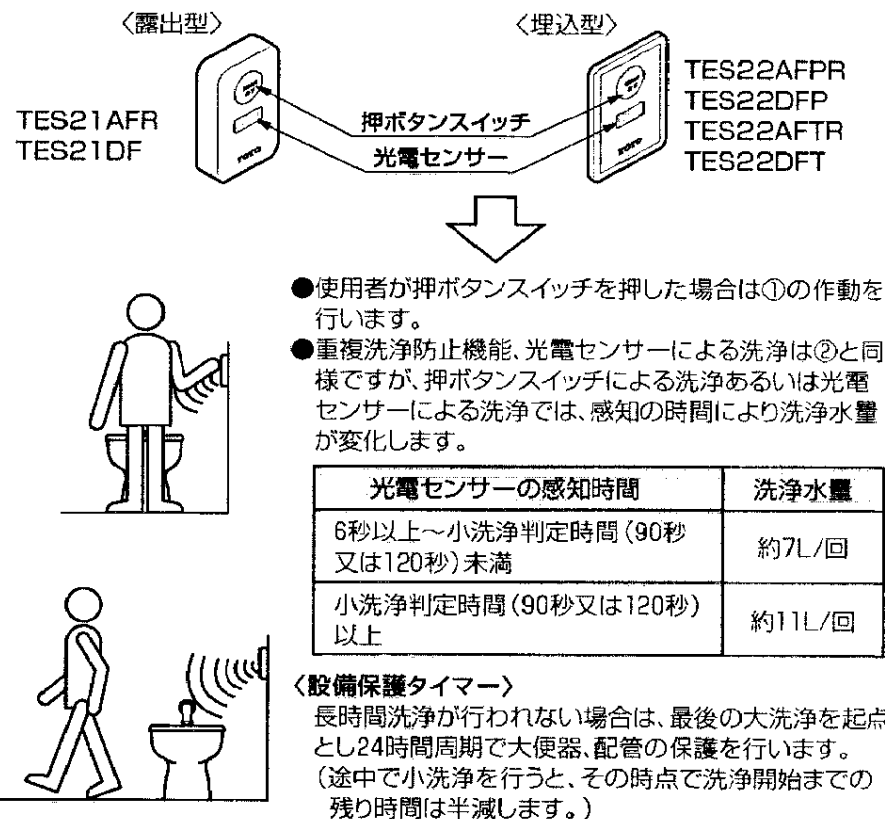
〈露出型〉

〈埋込型〉

TES21AFR
TES21DF

押ボタンスイッチ
光電センサー

TES22AFPR
TES22DFP
TES22AFTR
TES22DFT

●使用者が押ボタンスイッチを押した場合は①の作動を行います。
●重複洗浄防止機能、光電センサーによる洗浄は②と同様ですが、押ボタンスイッチによる洗浄あるいは光電センサーによる洗浄では、感知の時間により洗浄水量が変化します。

| 光電センサーの感知時間 | 洗浄水量 |
|---|---|
| 6秒以上～小洗浄判定時間（90秒又は120秒）未満 | 約7L/回 |
| 小洗浄判定時間（90秒又は120秒）以上 | 約11L/回 |

〈設備保護タイマー〉
長時間洗浄が行われない場合は、最後の大洗浄を起点とし24時間周期で大便器、配管の保護を行います。
（途中で小洗浄を行うと、その時点で洗浄開始までの残り時間は半減します。）